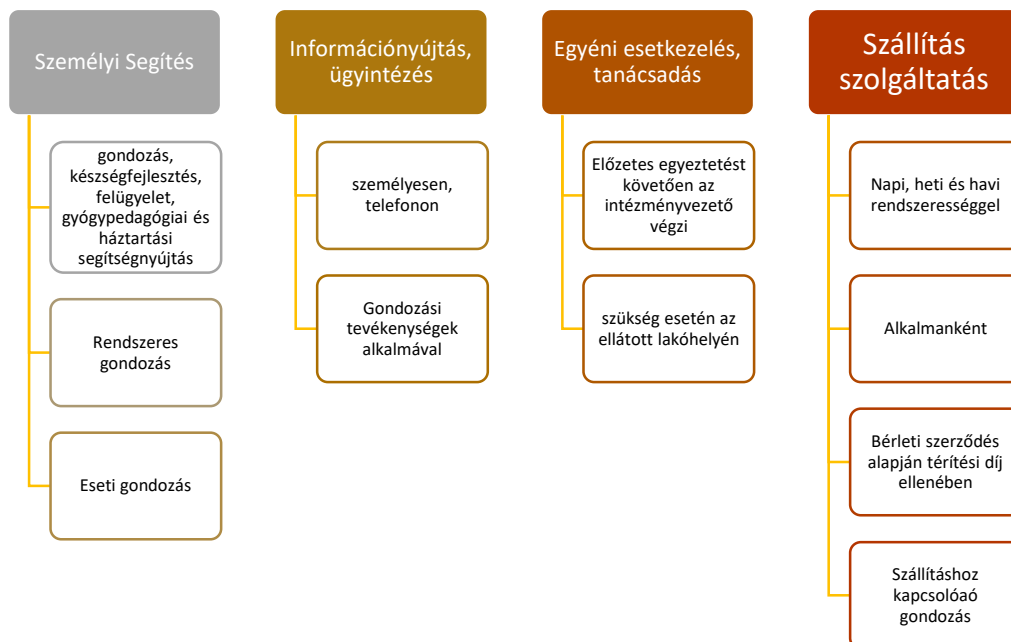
Személyi Segítés

gondozás, készségfejlesztés, felügyelet, gyógypedagógiai és háztartási segítségnyújtás

Rendszeres gondozás

Eseti gondozás

Információnyújtás, ügyintézés

személyesen, telefonon

Gondozási tevékenységek alkalmával

Egyéni esetkezelés, tanácsadás

Előzetes egyeztetést követően az intézményvezető végzi

szükség esetén az ellátott lakóhelyén

Szállítás szolgáltatás

Napi, heti és havi rendszerességgel

Alkalmanként

Bérleti szerződés alapján térítési díj ellenében

Szállításhoz kapcsolóaó gondozás